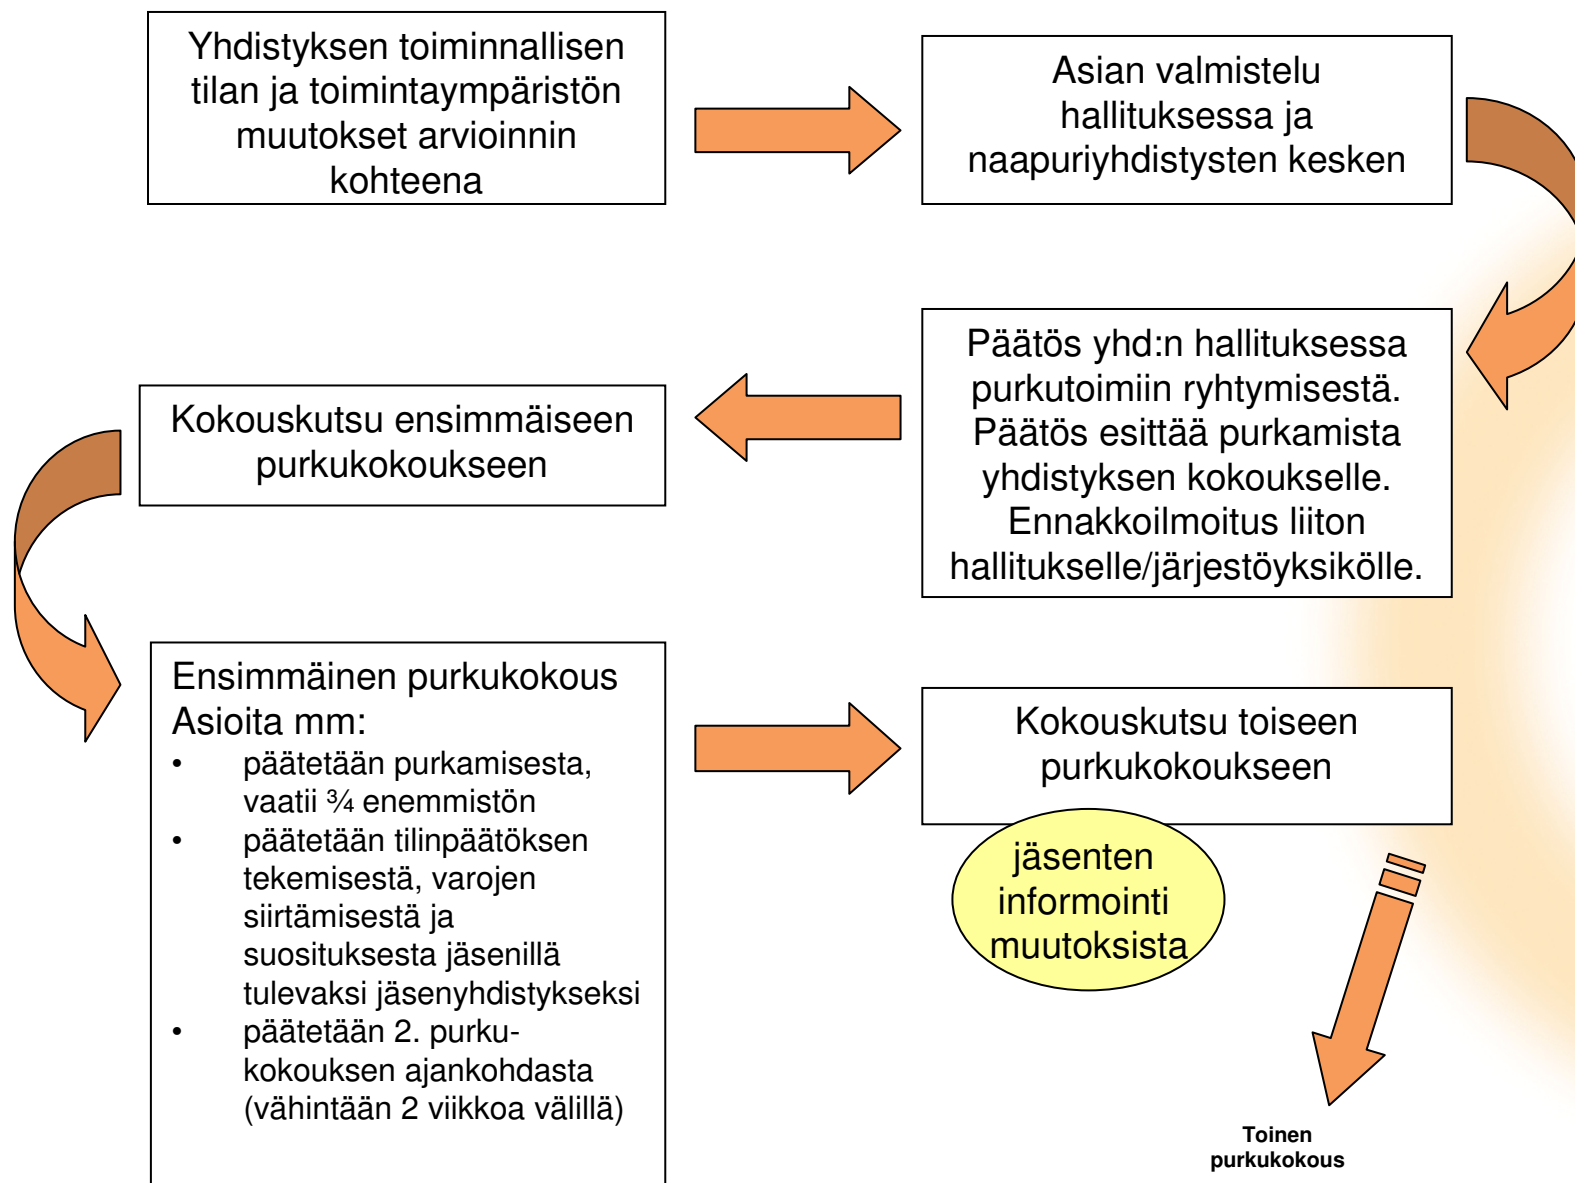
Yhdistyksen toiminnallisen tilan ja toimintaympäristön muutokset arvioinnin kohteena

Asian valmistelu hallituksessa ja naapuriyhdistysten kesken

Päätös yhd:n hallituksessa purkutoimiin ryhtymisestä. Päätös esittää purkamista yhdistyksen kokoukselle. Ennakkoilmoitus liiton hallitukselle/järjestöyksikölle.

Kokouskutsu ensimmäiseen purkukokoukseen

Ensimmäinen purkukokous
Asioita mm:
- päätetään purkamisesta, vaatii ¾ enemmistön
- päätetään tilinpäätöksen tekemisestä, varojen siirtämisestä ja suosituksesta jäsenillä tulevaksi jäsenyhdistykseksi
- päätetään 2. purkukokouksen ajankohdasta (vähintään 2 viikkoa välillä)

Kokouskutsu toiseen purkukokoukseen

jäsenten informointi muutoksista

Toinen purkukokous